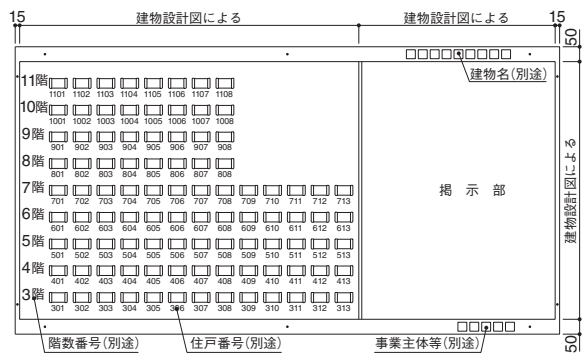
15 建物設計図による 建物設計図による 15

50

□□□□□□□□□□

建物名(別途)

11階 1101 1102 1103 1104 1105 1106 1107 1108

10階 1001 1002 1003 1004 1005 1006 1007 1008

9階 901 902 903 904 905 906 907 908

8階 801 802 803 804 805 806 807 808

7階 701 702 703 704 705 706 707 708 709 710 711 712 713

6階 601 602 603 604 605 606 607 608 609 610 611 612 613

5階 501 502 503 504 505 506 507 508 509 510 511 512 513

4階 401 402 403 404 405 406 407 408 409 410 411 412 413

3階 301 302 303 304 305 306 307 308 309 310 311 312 313

掲 示 部

建物設計図による

□□□□□

階数番号(別途) 住戸番号(別途) 事業主体等(別途)

50